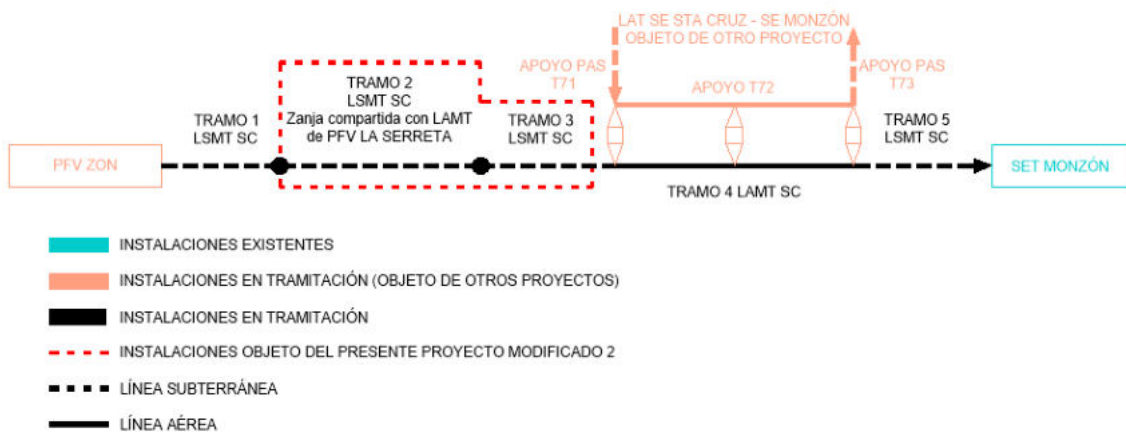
LAT SE STA CRUZ - SE MONZÓN
OBJETO DE OTRO PROYECTO

TRAMO 2
LSMT SC
Zanja compartida con LAMT
de PFV LA SERRETA

APOYO PAS
T71

APOYO T72

APOYO PAS
T73

TRAMO 1
LSMT SC

TRAMO 3
LSMT SC

TRAMO 5
LSMT SC

PFV ZON

SET MONZÓN

TRAMO 4 LAMT SC

INSTALACIONES EXISTENTES
INSTALACIONES EN TRAMITACIÓN (OBJETO DE OTROS PROYECTOS)
INSTALACIONES EN TRAMITACIÓN
INSTALACIONES OBJETO DEL PRESENTE PROYECTO MODIFICADO 2
LÍNEA SUBTERRÁNEA
LÍNEA AÉREA